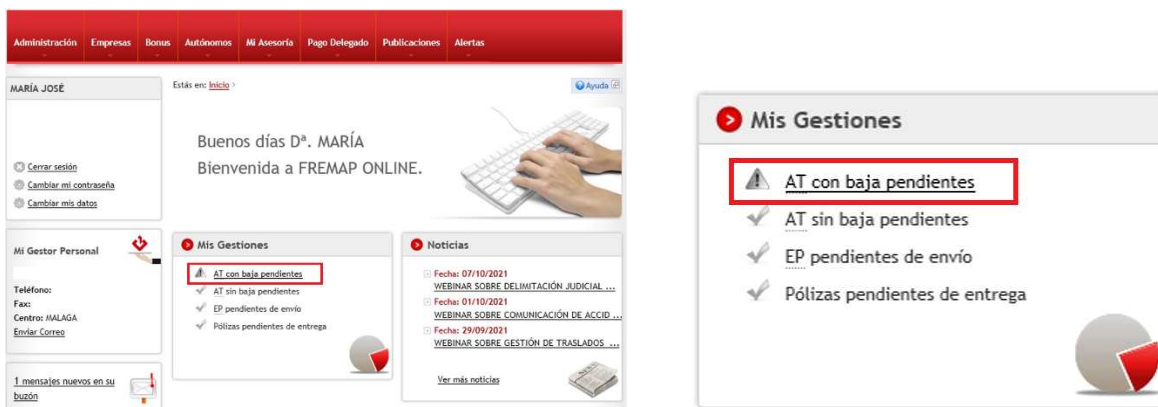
Administración Empresas Bonus Autónomos Mi Asesoría Pago Delegado Publicaciones Alertas

MARÍA JOSÉ

Cerrar sesión
Cambiar mi contraseña
Cambiar mis datos

Mi Gestor Personal

Teléfono:
Fax:
Centro: MALAGA
Enviar Correo

1 mensajes nuevos en su buzón

Estás en: Inicio >

Ayuda

Buenos días Dª. MARÍA
Bienvenida a FREMAP ONLINE.

Mis Gestiones

AT con baja pendientes
AT sin baja pendientes
EP pendientes de envío
Pólizas pendientes de entrega

Noticias

Fecha: 07/10/2021
WEBINAR SOBRE DELIMITACIÓN JUDICIAL ...
Fecha: 01/10/2021
WEBINAR SOBRE COMUNICACIÓN DE ACCID ...
Fecha: 29/09/2021
WEBINAR SOBRE GESTIÓN DE TRASLADOS ...

Ver más noticias

Mis Gestiones

AT con baja pendientes
AT sin baja pendientes
EP pendientes de envío
Pólizas pendientes de entrega